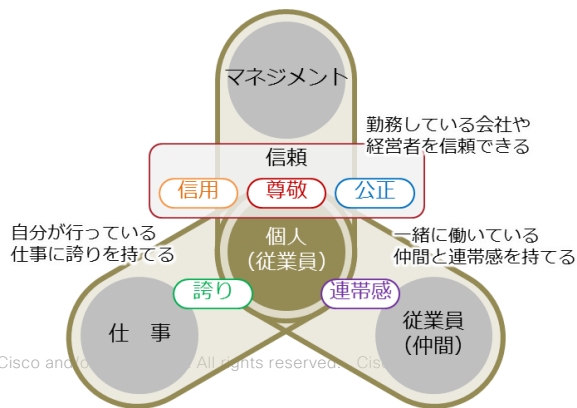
マネジメント

勤務している会社や経営者を信頼できる

信頼

信用

尊敬

公正

自分が行っている仕事に誇りを持てる

個人
(従業員)

一緒に働いている仲間と連帯感を持てる

誇り

連帯感

仕事

従業員
(仲間)

Cisco and/o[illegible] All rights reserved. Cis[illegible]